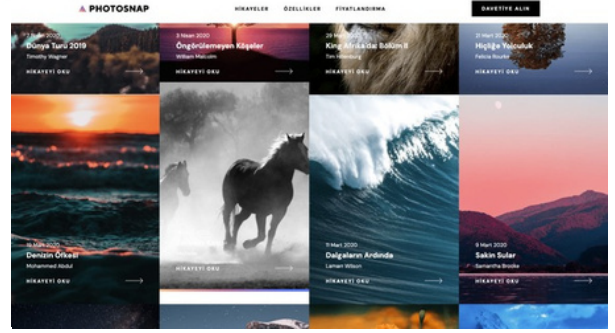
PHOTOSNAP

HİKAYELER ÖZELLİKLER FİYATLANDIRMA

DAVETİYE ALIN

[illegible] 2020
Dünya Turu 2019
Timothy Wagner
HİKAYEYİ OKU

3 Nisan 2020
Öngörülemeyen Köşeler
William Malcolm
HİKAYEYİ OKU

29 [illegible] 2020
King Afrika'dai Bölüm II
Tim Hillenburg
HİKAYEYİ OKU

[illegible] 2020
Hiçliğe Yolculuk
Felicia Rourke
HİKAYEYİ OKU

15 Mart 2020
Denizin Öfkesi
Mohammed Abdul
HİKAYEYİ OKU

HİKAYEYİ OKU

11 Mart 2020
Dalgaların Ardında
Lamar Wilson
HİKAYEYİ OKU

9 Mart 2020
Sakin Sular
Samantha Brooke
HİKAYEYİ OKU